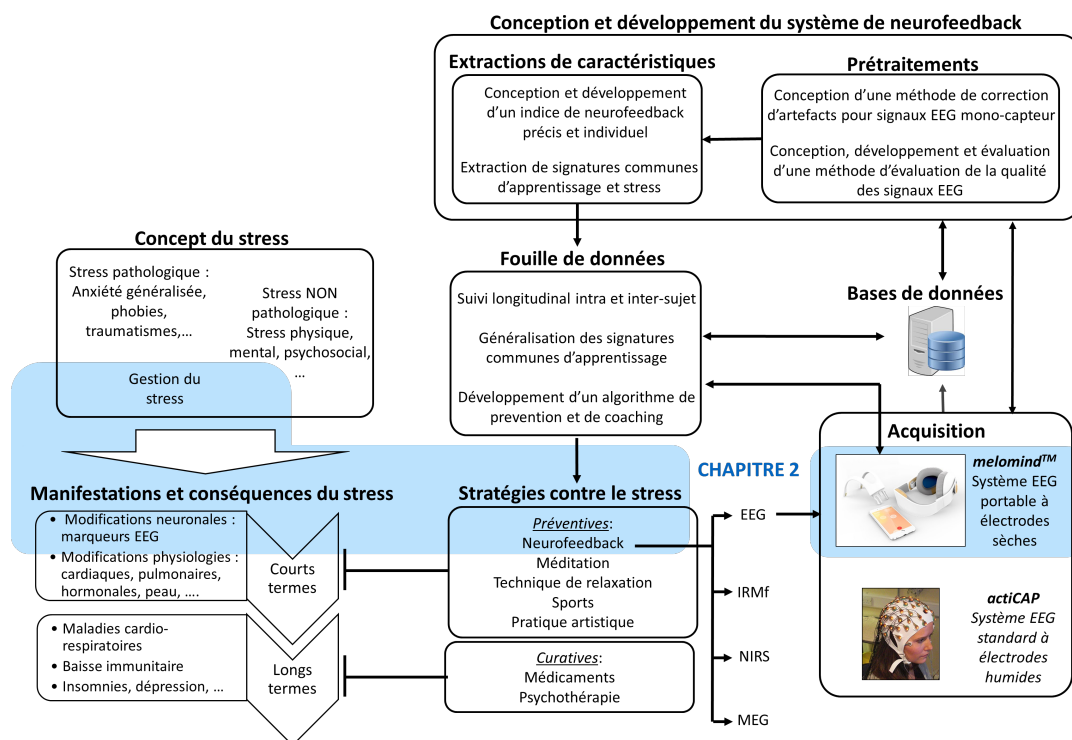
Conception et développement du système de neurofeedback

Extractions de caractéristiques

Conception et développement d'un indice de neurofeedback précis et individuel

Extraction de signatures communes d'apprentissage et stress

Prétraitements

Conception d'une méthode de correction d'artefacts pour signaux EEG mono-capteur

Conception, développement et évaluation d'une méthode d'évaluation de la qualité des signaux EEG

Concept du stress

Stress pathologique : Anxiété généralisée, phobies, traumatismes,…

Stress NON pathologique : Stress physique, mental, psychosocial, …

Gestion du stress

Fouille de données

Suivi longitudinal intra et inter-sujet

Généralisation des signatures communes d'apprentissage

Développement d'un algorithme de prevention et de coaching

Bases de données

Acquisition

CHAPITRE 2

melomind$^{TM}$ Système EEG portable à électrodes sèches

actiCAP Système EEG standard à électrodes humides

Manifestations et conséquences du stress

• Modifications neuronales : marqueurs EEG
• Modifications physiologies : cardiaques, pulmonaires, hormonales, peau, ….

Courts termes

• Maladies cardio-respiratoires
• Baisse immunitaire
• Insomnies, dépression, …

Longs termes

Stratégies contre le stress

Préventives:
Neurofeedback
Méditation
Technique de relaxation
Sports
Pratique artistique

Curatives:
Médicaments
Psychothérapie

EEG

IRMf

NIRS

MEG